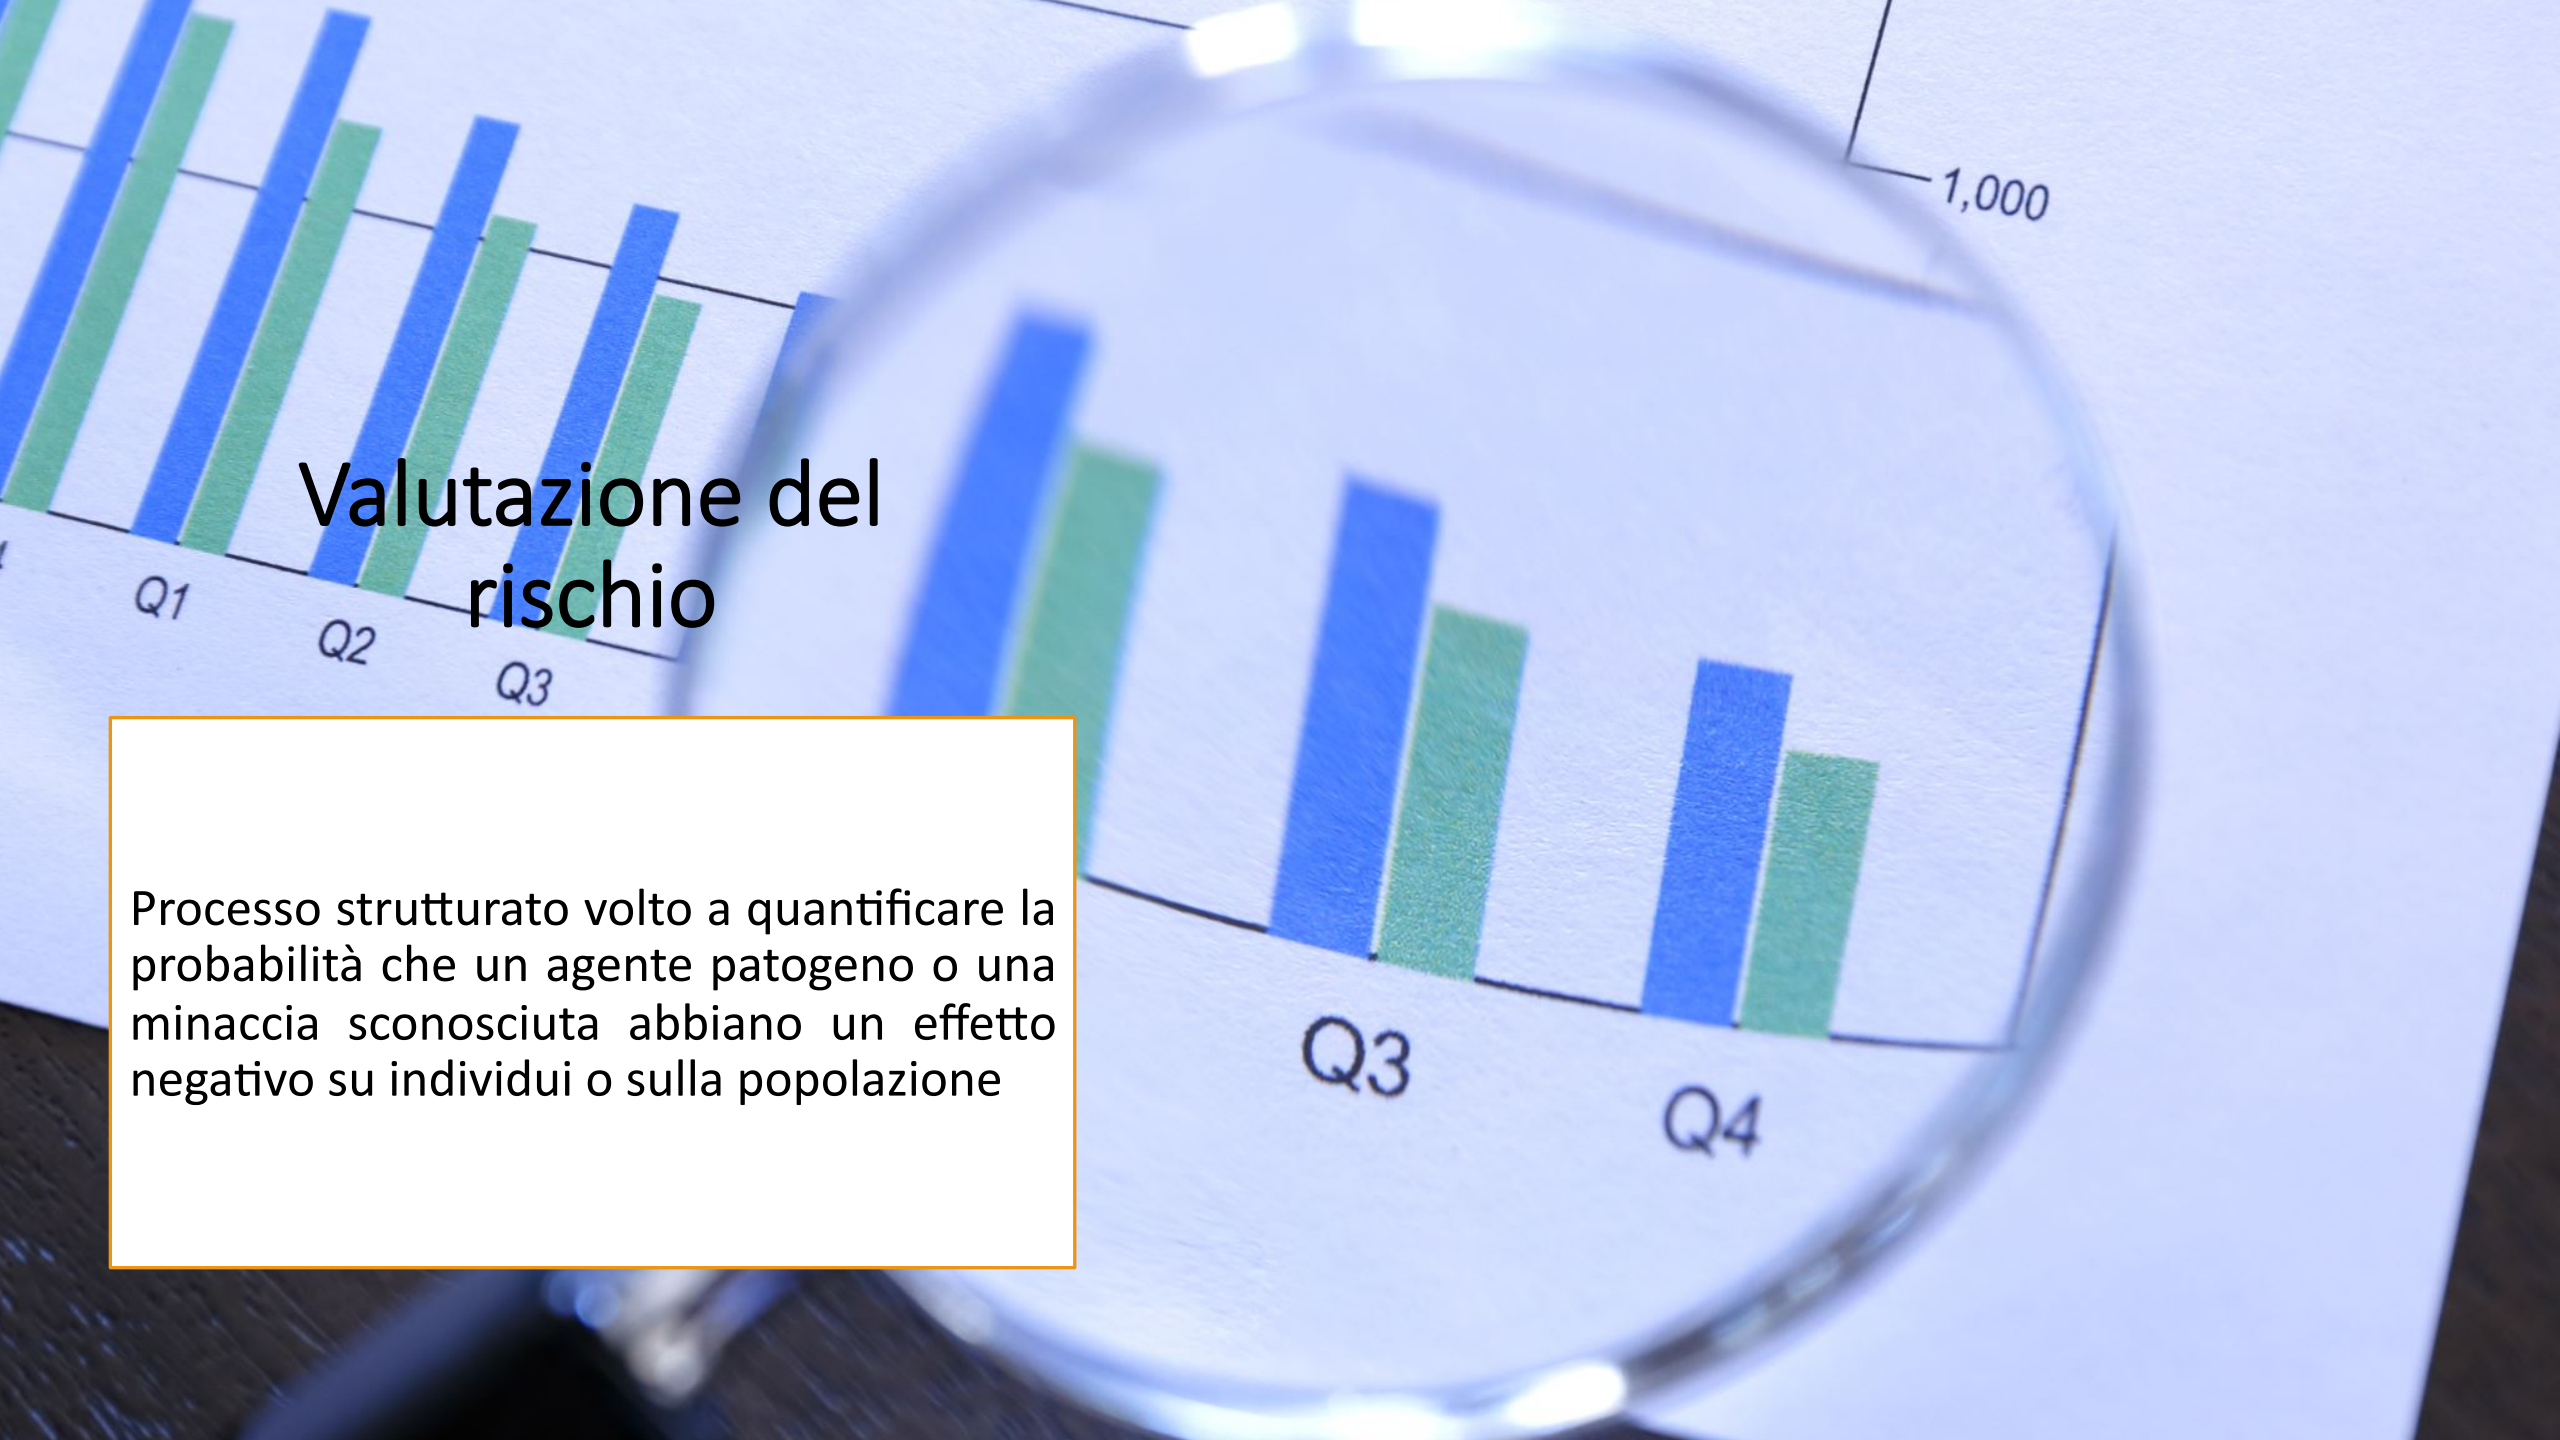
1,000

Q1
Q2
Q3

Q3
Q4

Valutazione del rischio

Processo strutturato volto a quantificare la probabilità che un agente patogeno o una minaccia sconosciuta abbiano un effetto negativo su individui o sulla popolazione